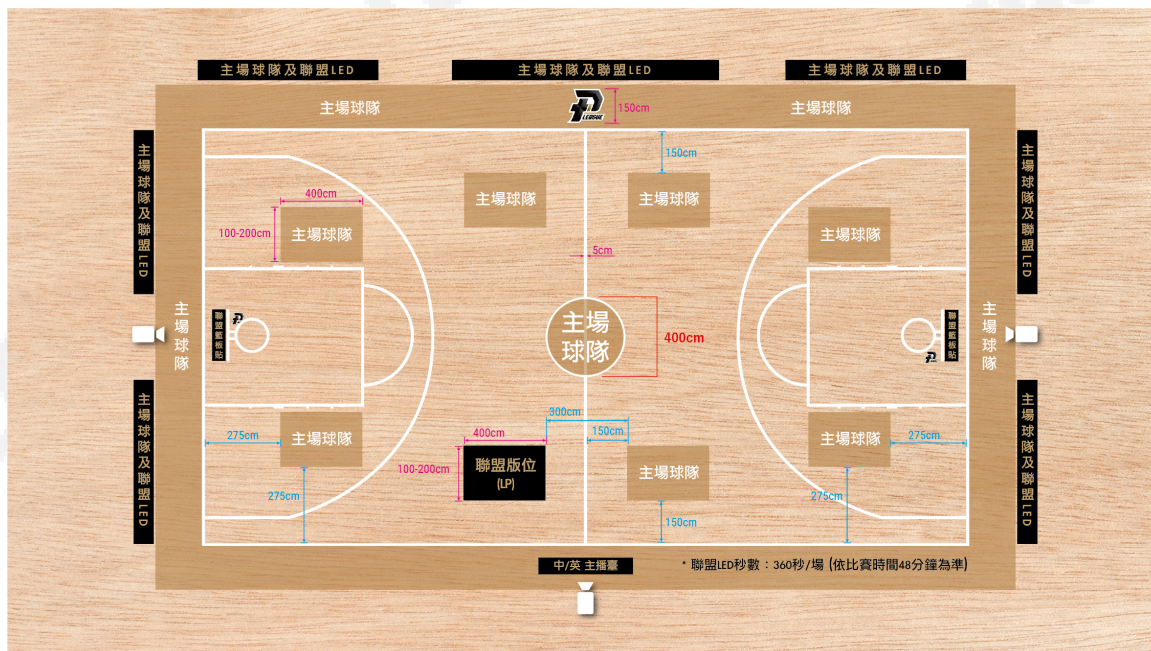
主場球隊及聯盟LED

主場球隊及聯盟LED

主場球隊及聯盟LED

主場球隊

150cm

主場球隊

150cm

主場球隊及聯盟LED

400cm

100-200cm 主場球隊

主場球隊

主場球隊

主場球隊

5cm

主場球隊

主場球隊及聯盟LED

主場球隊

聯盟籃板貼

主場球隊

400cm

主場球隊

聯盟籃板貼

主場球隊

主場球隊及聯盟LED

300cm

275cm

主場球隊

400cm

150cm

主場球隊

275cm

主場球隊及聯盟LED

100-200cm

聯盟版位 (LP)

主場球隊

275cm

275cm

150cm

中/英 主播臺

* 聯盟LED秒數：360秒/場 (依比賽時間48分鐘為準)